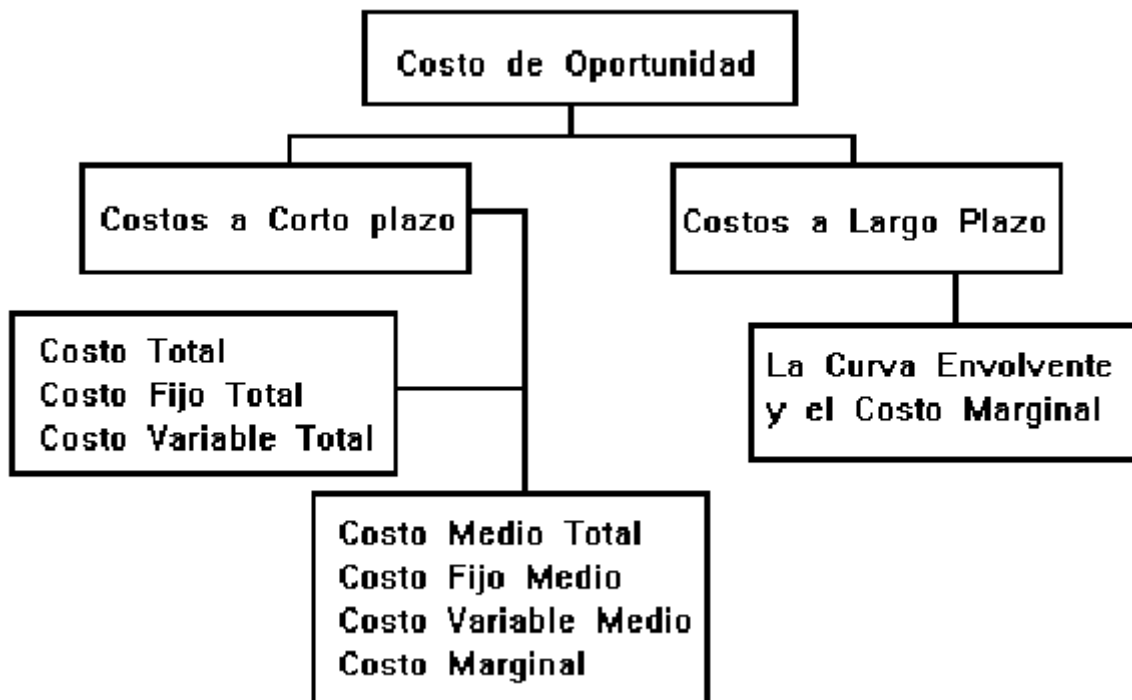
Costo de Oportunidad

Costos a Corto plazo

Costos a Largo Plazo

Costo Total
Costo Fijo Total
Costo Variable Total

La Curva Envolvente
y el Costo Marginal

Costo Medio Total
Costo Fijo Medio
Costo Variable Medio
Costo Marginal